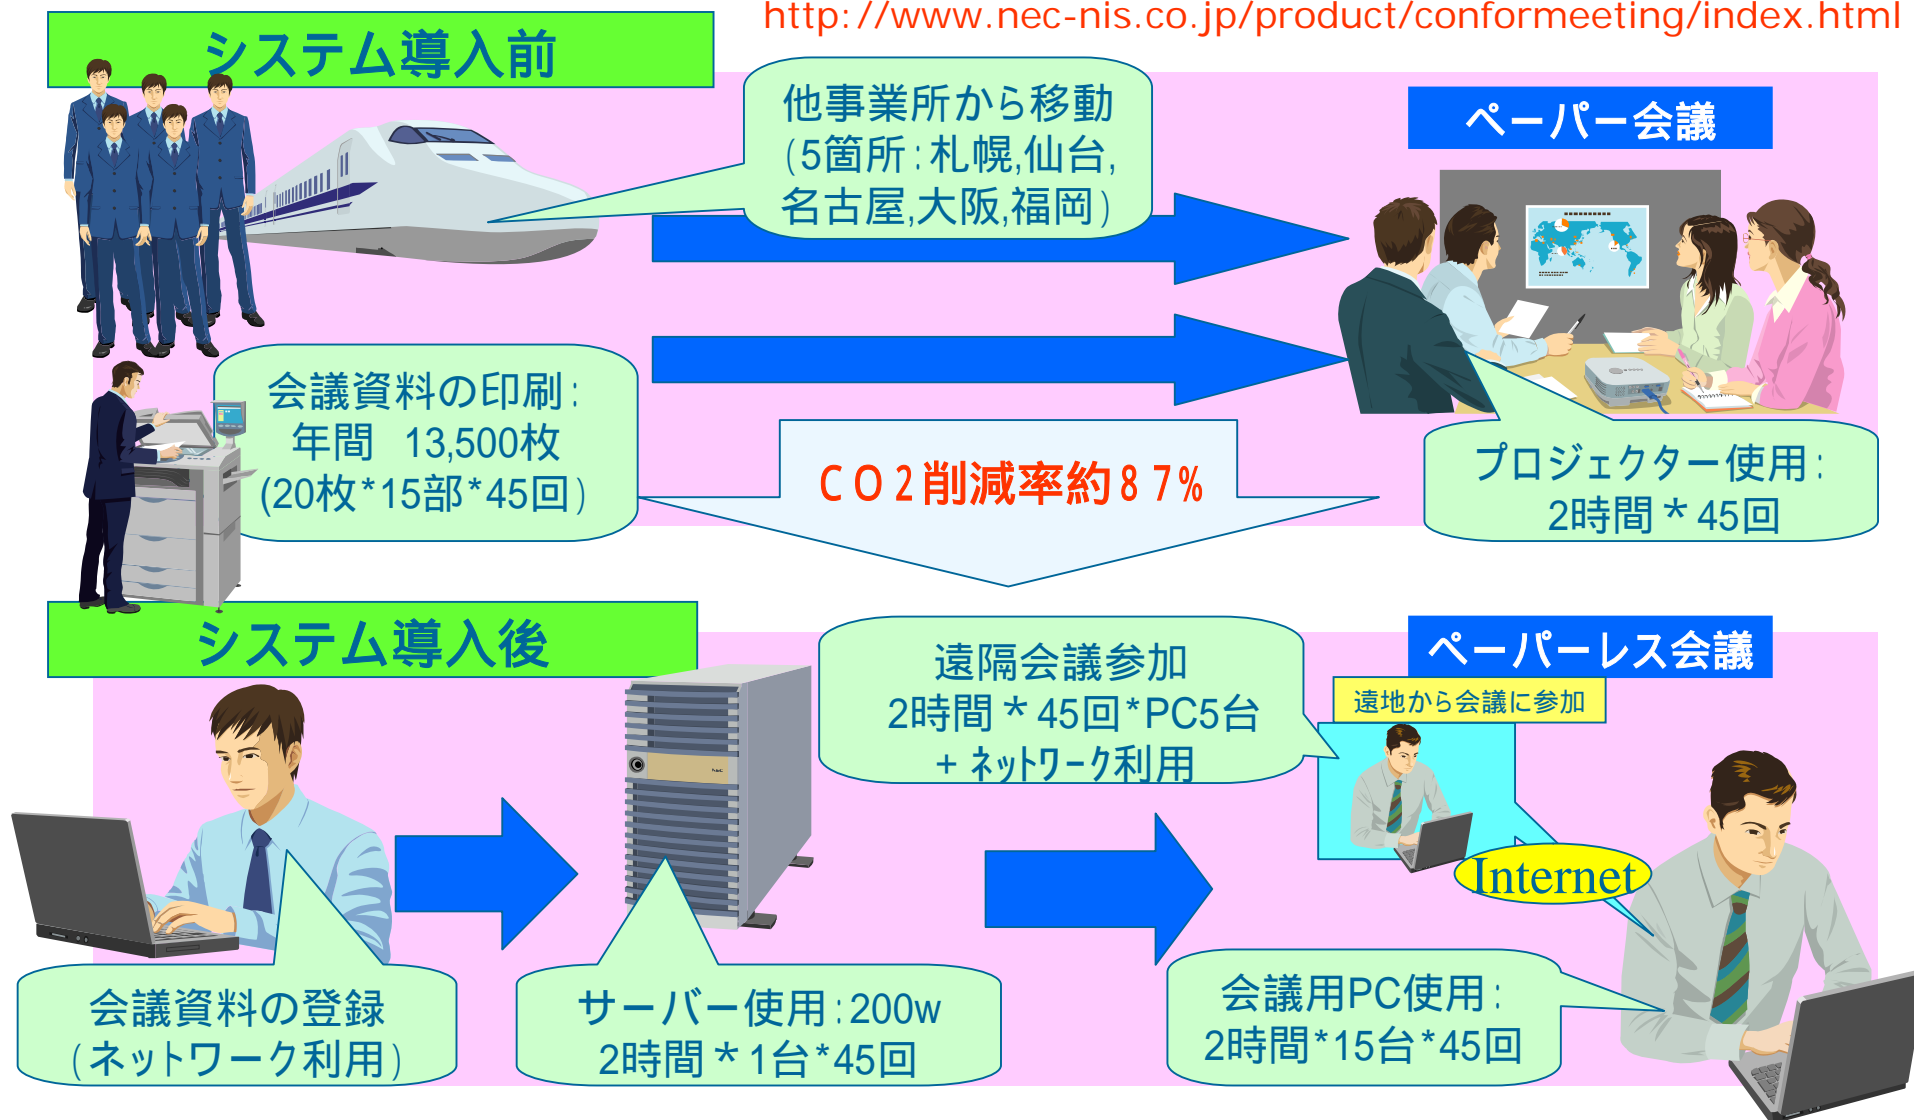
システム導入前

http://www.nec-nis.co.jp/product/conformeeting/index.html

他事業所から移動
(5箇所:札幌,仙台,名古屋,大阪,福岡)

ペーパー会議

会議資料の印刷:
年間 13,500枚
(20枚*15部*45回)

CO2削減率約87%

プロジェクター使用:
2時間*45回

システム導入後

遠隔会議参加
2時間*45回*PC5台
+ネットワーク利用

ペーパーレス会議

遠地から会議に参加

Internet

会議資料の登録
(ネットワーク利用)

サーバー使用:200w
2時間*1台*45回

会議用PC使用:
2時間*15台*45回